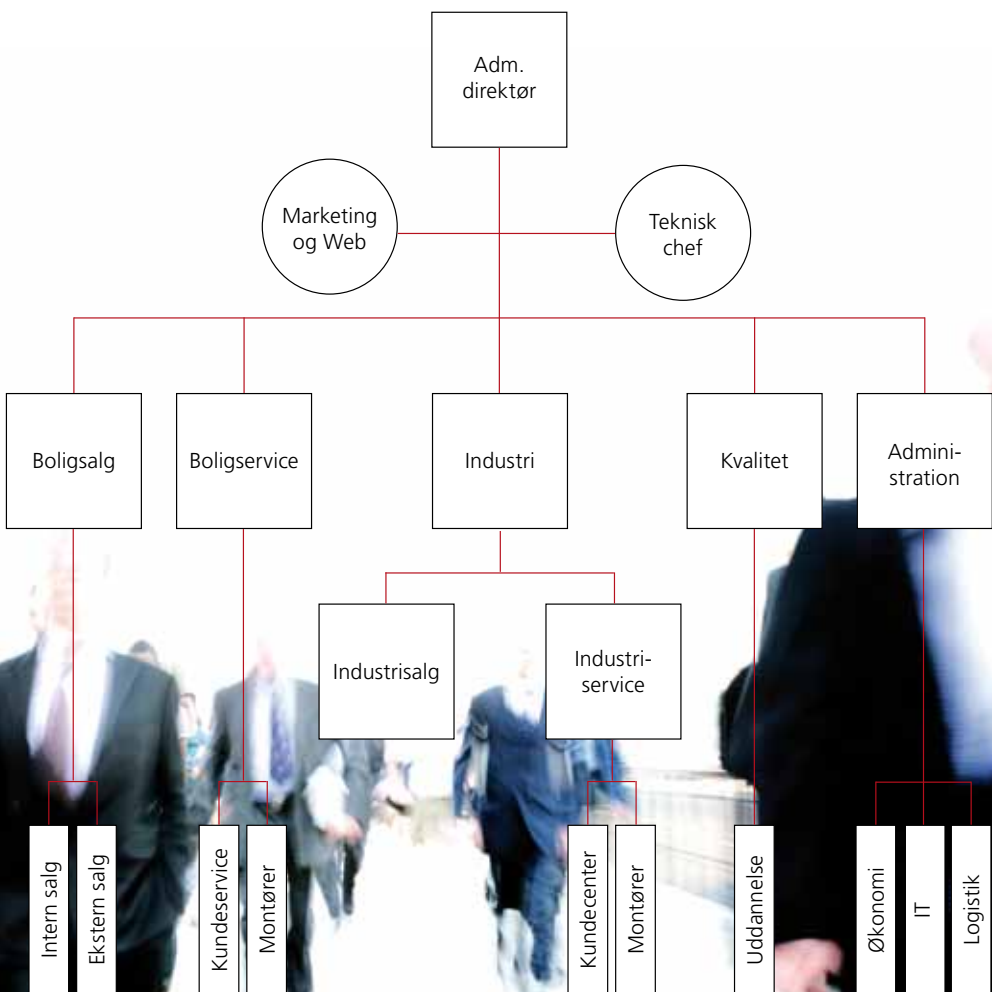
Adm. direktør

Marketing og Web

Teknisk chef

Boligsalg

Boligservice

Industri

Kvalitet

Administration

Industrisalg

Industriservice

Intern salg

Ekstern salg

Kundeservice

Montører

Kundecenter

Montører

Uddannelse

Økonomi

IT

Logistik